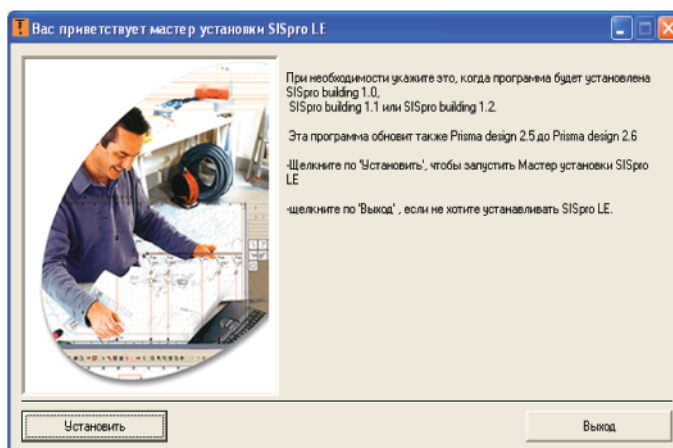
Вас приветствует мастер установки SISpro LE

При необходимости укажите это, когда программа будет установлена SISpro building 1.0, SISpro building 1.1 или SISpro building 1.2.

Эта программа обновит также Prisma design 2.5 до Prisma design 2.6

-Щелкните по 'Установить', чтобы запустить Мастер установки SISpro LE

-щелкните по 'Выход' , если не хотите устанавливать SISpro LE.

Установить

Выход